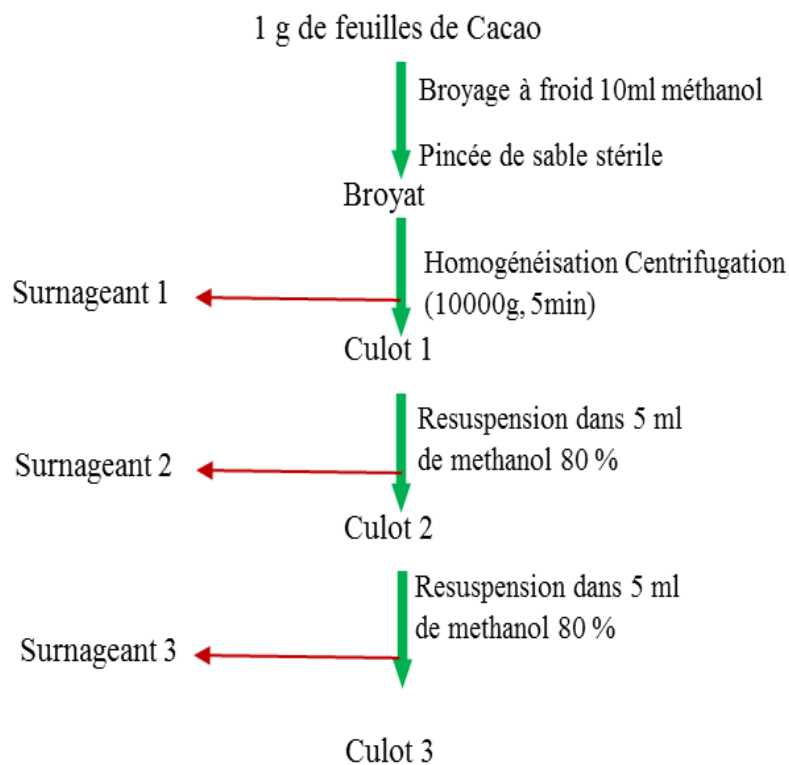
1 g de feuilles de Cacao

Broyage à froid 10ml méthanol

Pincée de sable stérile

Broyat

Homogénéisation Centrifugation (10000g, 5min)

Surnageant 1

Culot 1

Resuspension dans 5 ml de methanol 80 %

Surnageant 2

Culot 2

Resuspension dans 5 ml de methanol 80 %

Surnageant 3

Culot 3